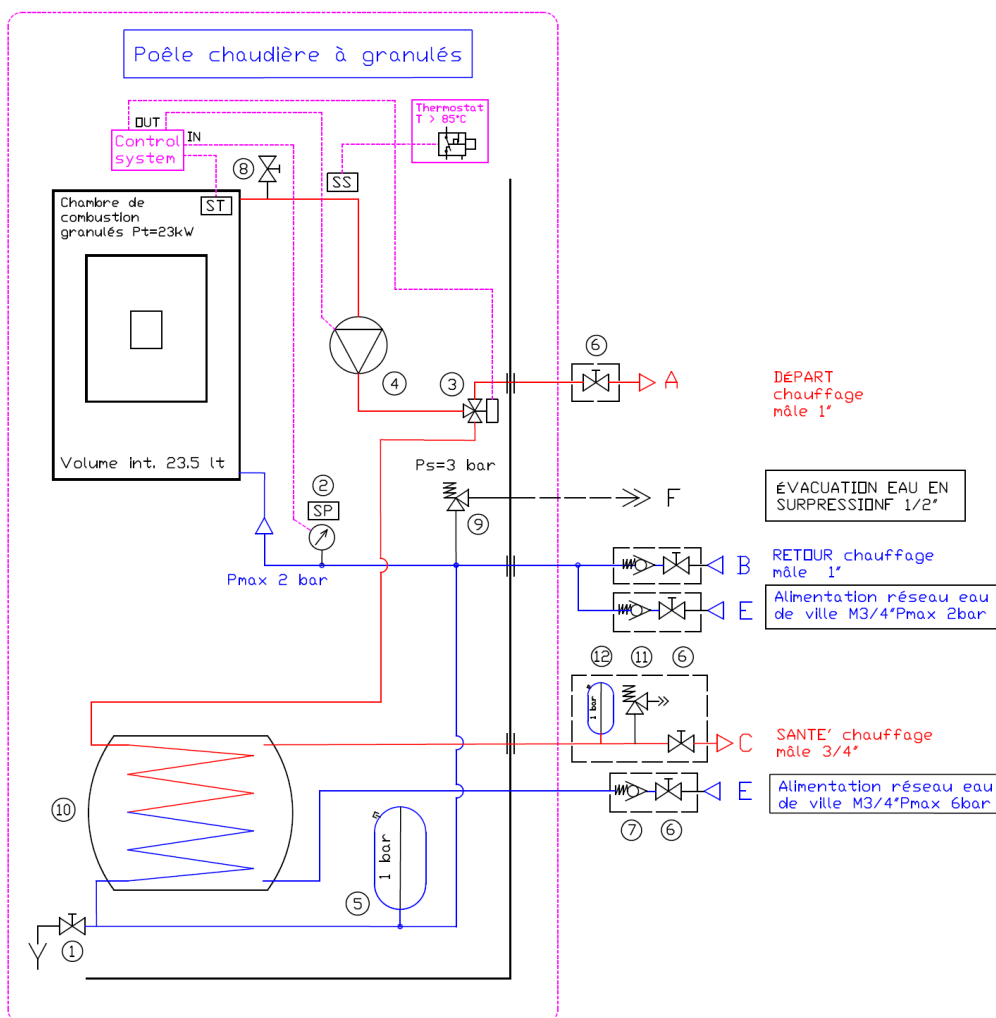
Poêle chaudière à granulés

Thermostat T > 85°C

OUT
IN
Control system

SS

⑧

ST

Chambre de combustion granulés Pt=23kW

Volume int. 23.5 lt

④

③

⑥

A

DÉPART chauffage mâle 1"

Ps=3 bar

F

ÉVACUATION EAU EN SURPRESSIONF 1/2"

②
SP

⑨

Pmax 2 bar

B

RETOUR chauffage mâle 1"

E

Alimentation réseau eau de ville M3/4"Pmax 2bar

⑫ ⑪ ⑥

1 bar

C

SANTE' chauffage mâle 3/4"

E

Alimentation réseau eau de ville M3/4"Pmax 6bar

⑦ ⑥

⑩

1 bar

⑤

①